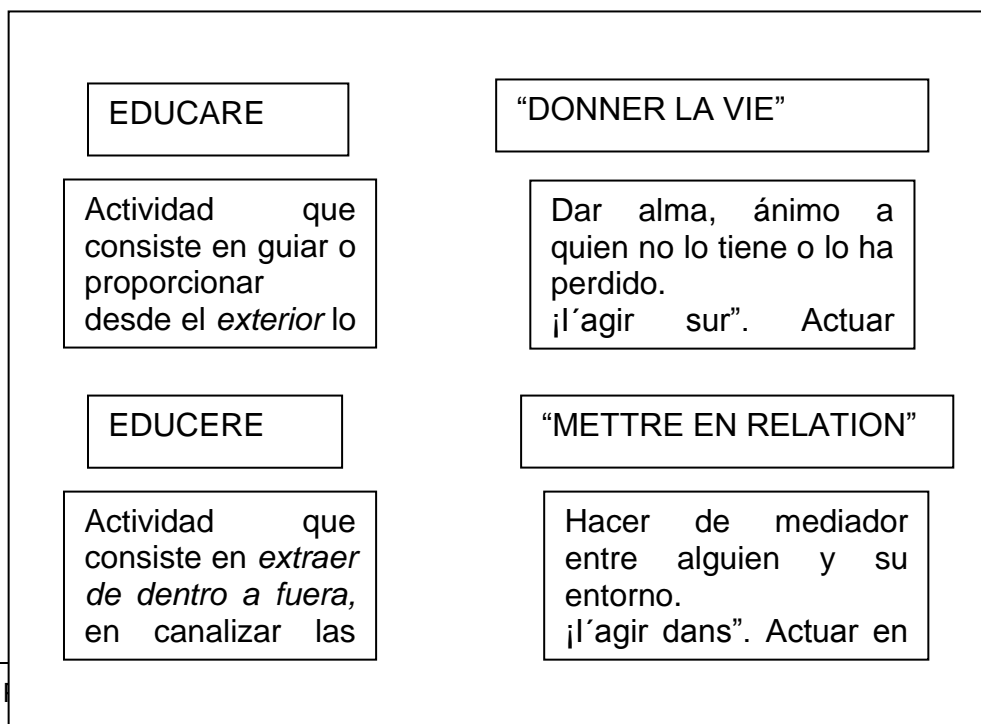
EDUCARE

"DONNER LA VIE"

Actividad que consiste en guiar o proporcionar desde el *exterior* lo

Dar alma, ánimo a quien no lo tiene o lo ha perdido.
¡l´agir sur". Actuar

EDUCERE

"METTRE EN RELATION"

Actividad que consiste en *extraer de dentro a fuera,* en canalizar las

Hacer de mediador entre alguien y su entorno.
¡l´agir dans". Actuar en